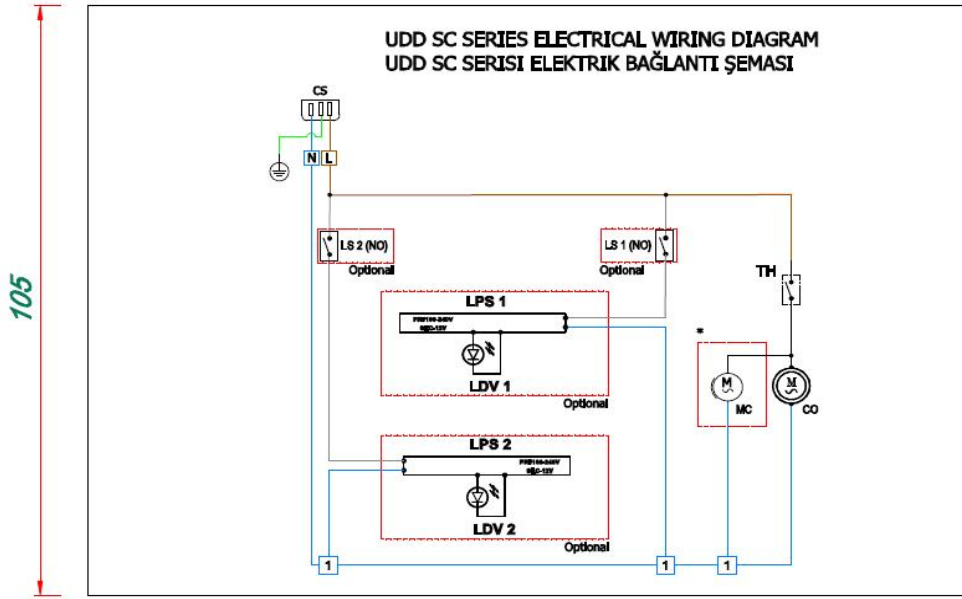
UDD SC SERIES ELECTRICAL WIRING DIAGRAM
UDD SC SERISI ELEKTRIK BAĞLANTI ŞEMASI

105

CS

N L

LS 2 (NO)
Optional

LS 1 (NO)
Optional

TH

LPS 1
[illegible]
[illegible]
LDV 1
Optional

*

M
MC

M
CO

LPS 2
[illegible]
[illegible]
LDV 2
Optional

1 1 1